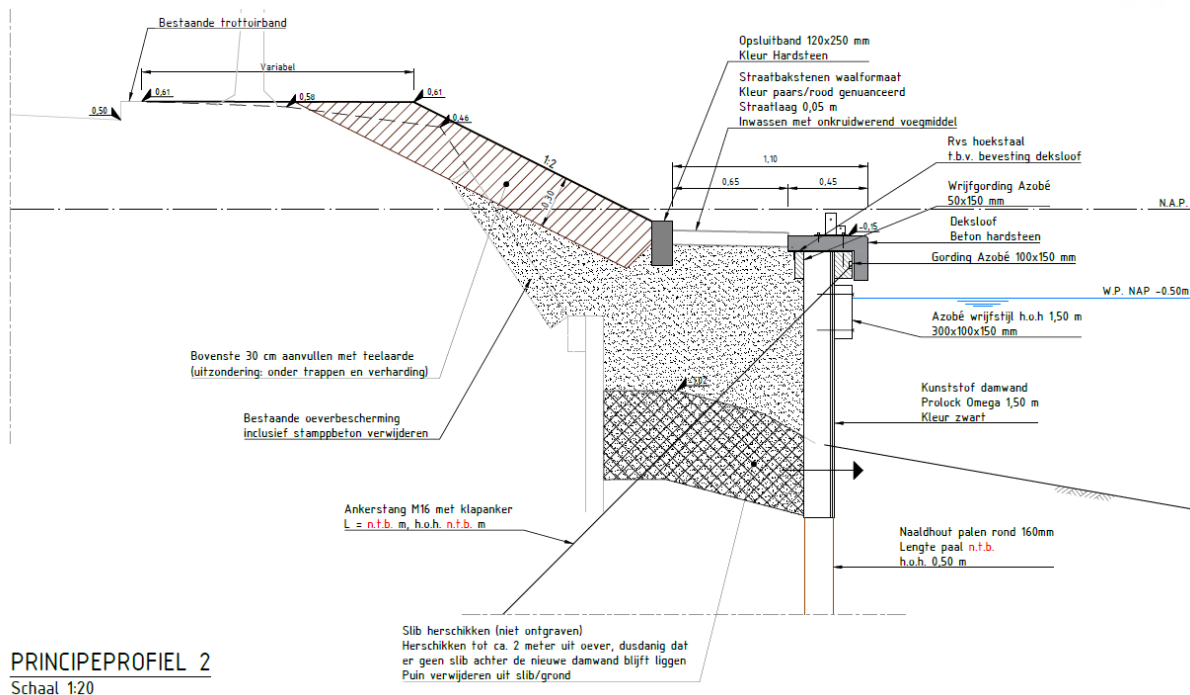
Bestaande trottoirband

Variabel

0,50

0,61

0,58

0,61

0,46

1:2

0,30

Opsluitband 120x250 mm
Kleur Hardsteen

Straatbakstenen waalformaat
Kleur paars/rood genuanceerd
Straatlaag 0,05 m
Inwassen met onkruidwerend voegmiddel

1,10

0,65

0,45

Rvs hoekstaal
t.b.v. bevesting deksloof

Wrijfgording Azobé
50x150 mm

N.A.P.

-0,15

Deksloof
Beton hardsteen

Gording Azobé 100x150 mm

W.P. NAP -0.50m

Azobé wrijfstijl h.o.h 1,50 m
300x100x150 mm

Bovenste 30 cm aanvullen met teelaarde
(uitzondering: onder trappen en verharding)

Bestaande oeverbescherming
inclusief stampbeton verwijderen

1:2

Kunststof damwand
Prolock Omega 1,50 m
Kleur zwart

Ankerstang M16 met klapanker
L = n.t.b. m, h.o.h. n.t.b. m

Naaldhout palen rond 160mm
Lengte paal n.t.b.
h.o.h. 0,50 m

Slib herschikken (niet ontgraven)
Herschikken tot ca. 2 meter uit oever, dusdanig dat
er geen slib achter de nieuwe damwand blijft liggen
Puin verwijderen uit slib/grond

PRINCIPEPROFIEL 2
Schaal 1:20